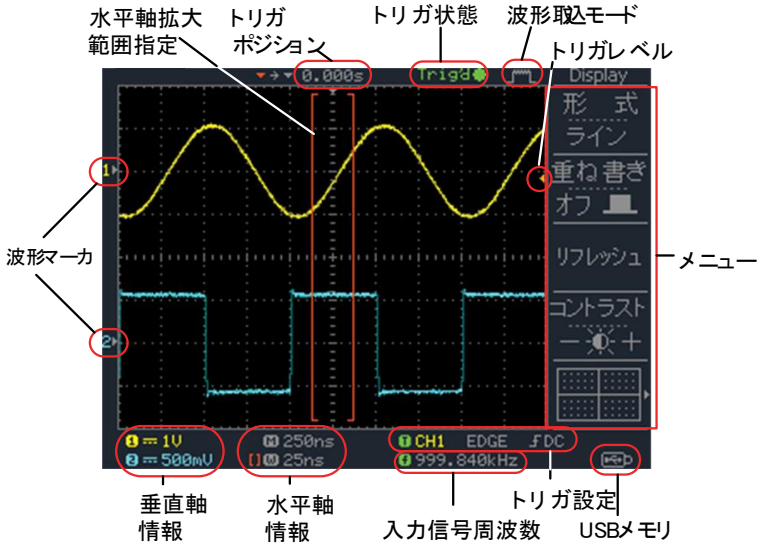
水平軸拡大範囲指定

トリガポジション

トリガ状態

波形取込モード

トリガレベル

0.000s

Trig'd

Display

形式

ライン

重ね書き

オフ

リフレッシュ

コントラスト

1

2

波形マーカ

メニュー

1 ═ 1V

2 ═ 500mV

M 250ns

[ ] W 25ns

T CH1 EDGE ƒ DC

f 999.840kHz

垂直軸情報

水平軸情報

入力信号周波数

トリガ設定

USBメモリ